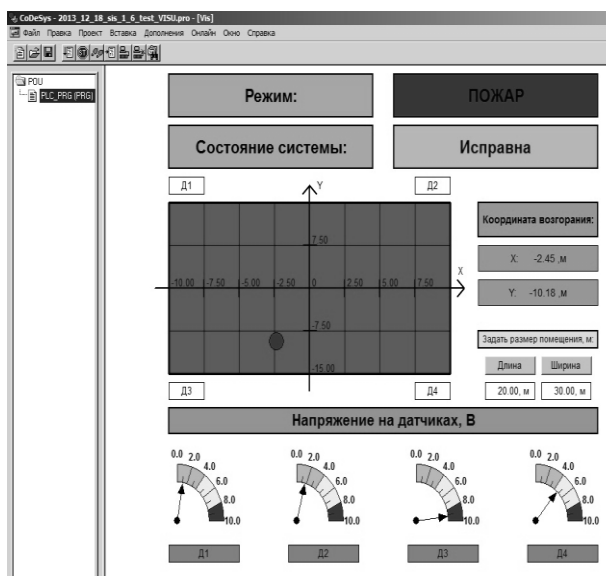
CoDeSys - 2013_12_18_sis_1_6_test_VISU.pro - [Vis]
Файл Правка Проект Вставка Дополнения Онлайн Окно Справка

POU
PLC_PRG (PRG)

Режим:
ПОЖАР
Состояние системы:
Исправна

Д1
Y
Д2
7.50
-10.00
-7.50
-5.00
-2.50
0
2.50
5.00
7.50
X
-7.50
-15.00
Д3
Д4

Координата возгорания:
X: -2.45 ,м
Y: -10.18 ,м
Задать размер помещения, м:
Длина
Ширина
20.00, м
30.00, м

Напряжение на датчиках, В

0.0 2.0 4.0 6.0 8.0 10.0
0.0 2.0 4.0 6.0 8.0 10.0
0.0 2.0 4.0 6.0 8.0 10.0
0.0 2.0 4.0 6.0 8.0 10.0

Д1
Д2
Д3
Д4